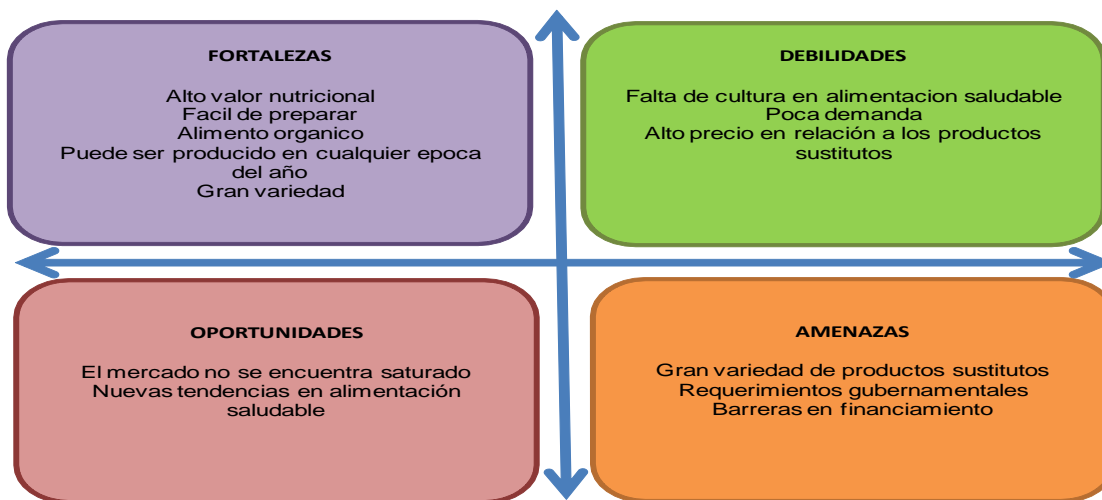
FORTALEZAS

Alto valor nutricional
Facil de preparar
Alimento organico
Puede ser producido en cualquier epoca del año
Gran variedad

DEBILIDADES

Falta de cultura en alimentacion saludable
Poca demanda
Alto precio en relación a los productos sustitutos

OPORTUNIDADES

El mercado no se encuentra saturado
Nuevas tendencias en alimentación saludable

AMENAZAS

Gran variedad de productos sustitutos
Requerimientos gubernamentales
Barreras en financiamiento